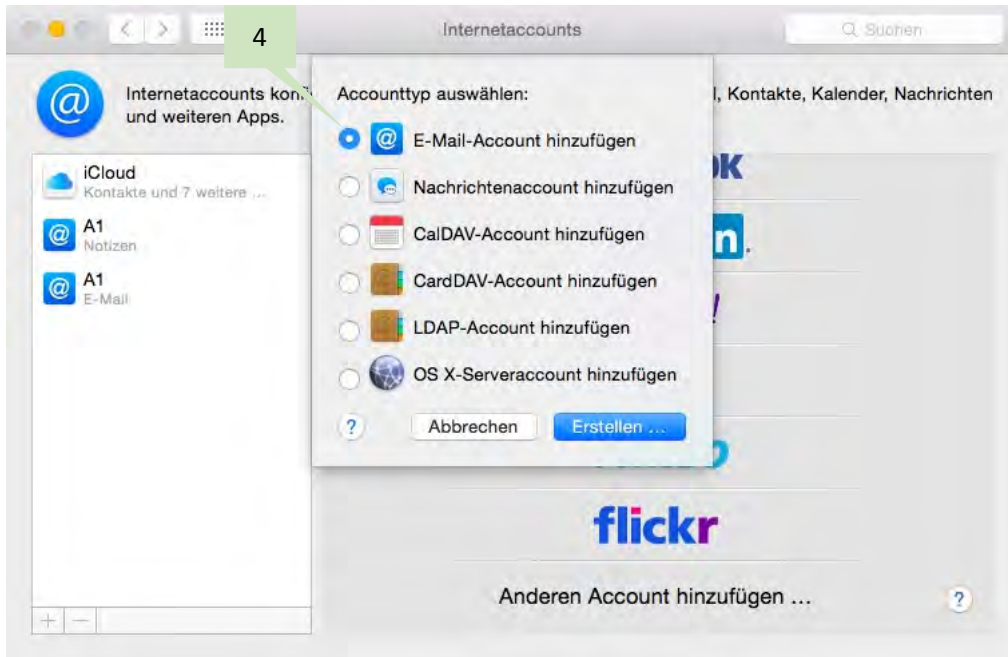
Internetaccounts

Suchen

4

Internetaccounts kon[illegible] l, Kontakte, Kalender, Nachrichten und weiteren Apps.

iCloud
Kontakte und 7 weitere ...

A1
Notizen

A1
E-Mail

Accounttyp auswählen:

E-Mail-Account hinzufügen

Nachrichtenaccount hinzufügen

CalDAV-Account hinzufügen

CardDAV-Account hinzufügen

LDAP-Account hinzufügen

OS X-Serveraccount hinzufügen

?

Abbrechen

Erstellen ...

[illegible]ok

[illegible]n.

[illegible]!

flickr

Anderen Account hinzufügen ...

?

+ −